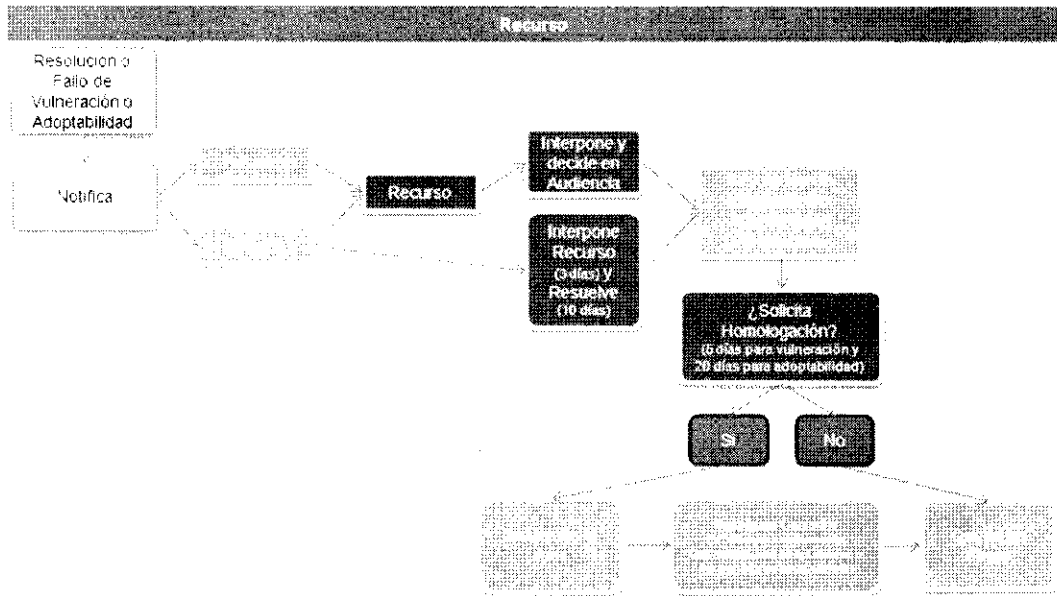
Recurso

Resolución o Fallo de Vulneración o Adoptabilidad

Notifica

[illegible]

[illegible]

Recurso

Interpone y decide en Audiencia

Interpone Recurso (3 días) y Resuelve (10 días)

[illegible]

¿Solicita Homologación? (5 días para vulneración y 20 días para adoptabilidad)

Si

No

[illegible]

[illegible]

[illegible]